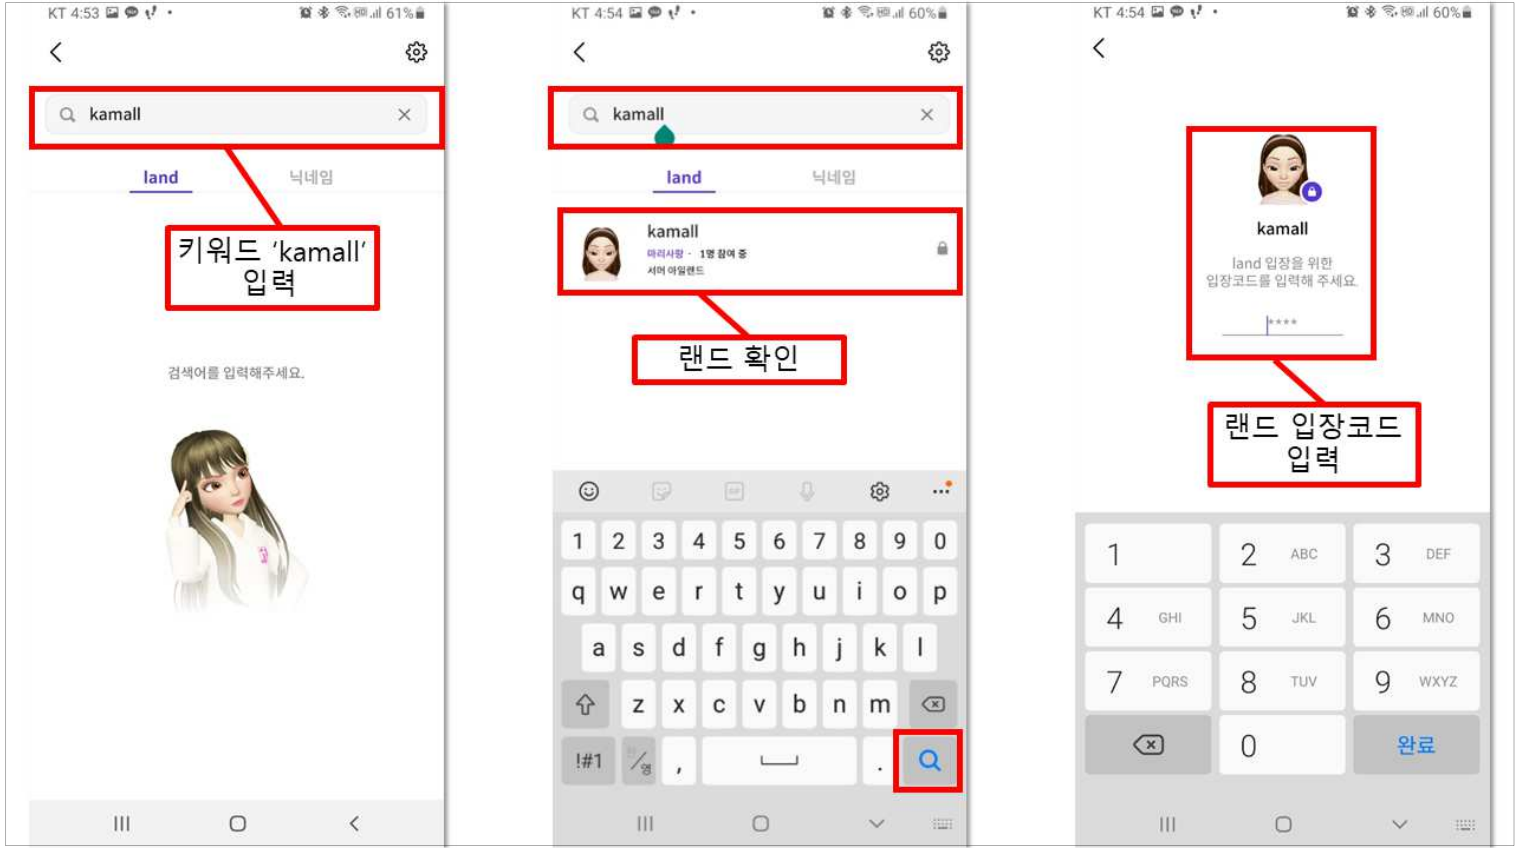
KT 4:53 61%

kamall

land 닉네임

키워드 'kamall' 입력

검색어를 입력해주세요.

KT 4:54 60%

kamall

land 닉네임

kamall
마리사랑 · 1명 참여 중
서여 아일랜드

랜드 확인

1 2 3 4 5 6 7 8 9 0
q w e r t y u i o p
a s d f g h j k l
z x c v b n m
!#1 , .

KT 4:54 60%

kamall
land 입장을 위한
입장코드를 입력해 주세요.
****

랜드 입장코드 입력

1
2 ABC
3 DEF
4 GHI
5 JKL
6 MNO
7 PQRS
8 TUV
9 WXYZ
0
완료